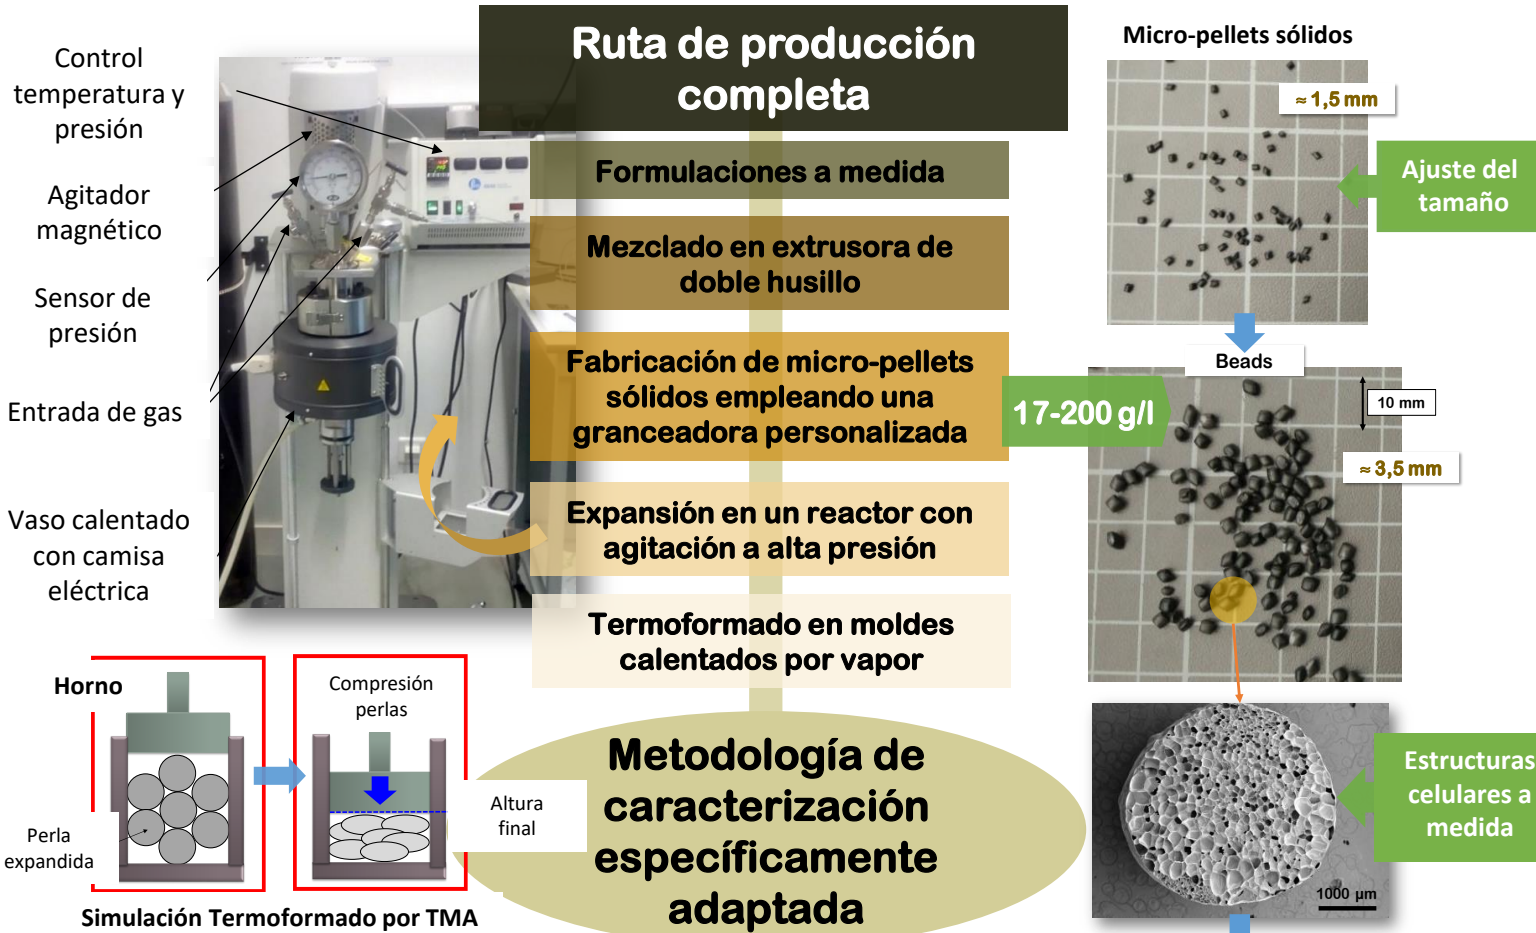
Control temperatura y presión

Agitador magnético

Sensor de presión

Entrada de gas

Vaso calentado con camisa eléctrica

Ruta de producción completa

Formulaciones a medida

Mezclado en extrusora de doble husillo

Fabricación de micro-pellets sólidos empleando una granceadora personalizada

Expansión en un reactor con agitación a alta presión

Termoformado en moldes calentados por vapor

Metodología de caracterización específicamente adaptada

Micro-pellets sólidos

≈ 1,5 mm

Ajuste del tamaño

Beads

10 mm

≈ 3,5 mm

17-200 g/l

Estructuras celulares a medida

1000 µm

Horno

Perla expandida

Compresión perlas

Altura final

Simulación Termoformado por TMA